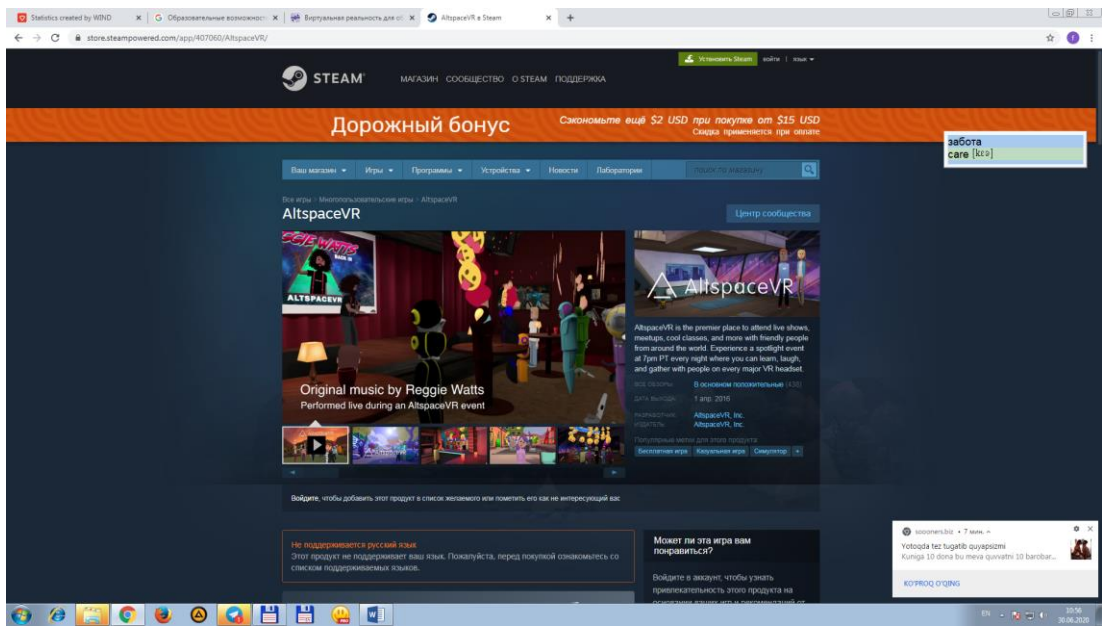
Statistics created by WIND | Образовательные возможност | Виртуальная реальность для об | AltspaceVR в Steam

store.steampowered.com/app/407060/AltspaceVR/

Установить Steam войти | язык

STEAM МАГАЗИН СООБЩЕСТВО О STEAM ПОДДЕРЖКА

Дорожный бонус

Сэкономьте ещё $2 USD при покупке от $15 USD
Скидка применяется при оплате

забота
care [kɛə]

Ваш магазин Игры Программы Устройства Новости Лаборатории поиск по магазину

Все игры > Многопользовательские игры > AltspaceVR

AltspaceVR

Центр сообщества

ALTSPACEVR

Original music by Reggie Watts
Performed live during an AltspaceVR event

AltspaceVR

AltspaceVR is the premier place to attend live shows, meetups, cool classes, and more with friendly people from around the world. Experience a spotlight event at 7pm PT every night where you can learn, laugh, and gather with people on every major VR headset.

ВСЕ ОБЗОРЫ: В основном положительные (436)
ДАТА ВЫХОДА: 1 апр. 2016
РАЗРАБОТЧИК: AltspaceVR, Inc.
ИЗДАТЕЛЬ: AltspaceVR, Inc.

Популярные метки для этого продукта:
Бесплатная игра Казуальная игра Симулятор +

Войдите, чтобы добавить этот продукт в список желаемого или пометить его как не интересующий вас

Не поддерживается русский язык
Этот продукт не поддерживает ваш язык. Пожалуйста, перед покупкой ознакомьтесь со списком поддерживаемых языков.

Может ли эта игра вам понравиться?

Войдите в аккаунт, чтобы узнать привлекательность этого продукта на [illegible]

sooooners.biz • 7 мин.
Yotoqda tez tugatib quyapsizmi
Kuniga 10 dona bu meva quvvatni 10 barobar...
KO'PROQ O'QING

EN 10:56 30.06.2020